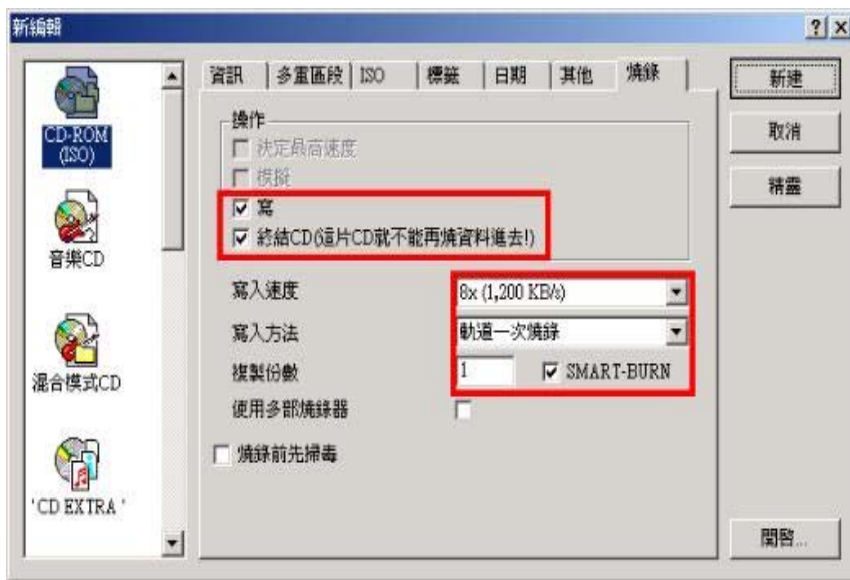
新編輯

?　X

CD-ROM (ISO)

音樂CD

混合模式CD

'CD EXTRA'

資訊　多重區段　ISO　標籤　日期　其他　燒錄

操作

決定最高速度

模擬

寫

終結CD(這片CD就不能再燒資料進去!)

寫入速度　8x (1,200 KB/s)

寫入方法　軌道一次燒錄

複製份數　1　SMART-BURN

使用多部燒錄器

燒錄前先掃毒

新建

取消

精靈

開啟...